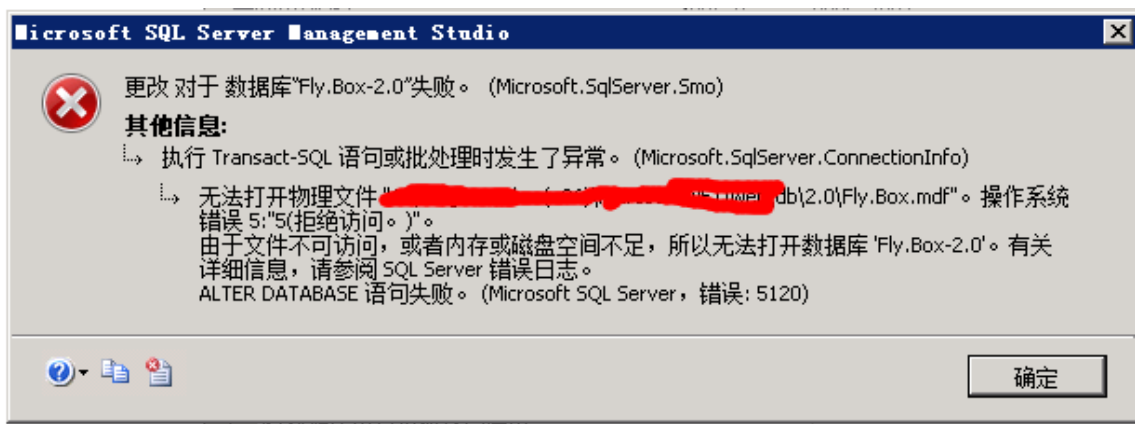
Microsoft SQL Server Management Studio

更改 对于 数据库"Fly.Box-2.0"失败。 (Microsoft.SqlServer.Smo)

其他信息:

执行 Transact-SQL 语句或批处理时发生了异常。 (Microsoft.SqlServer.ConnectionInfo)

无法打开物理文件"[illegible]db\2.0\Fly.Box.mdf"。操作系统错误 5:"5(拒绝访问。)"。
由于文件不可访问，或者内存或磁盘空间不足，所以无法打开数据库 'Fly.Box-2.0'。有关详细信息，请参阅 SQL Server 错误日志。
ALTER DATABASE 语句失败。 (Microsoft SQL Server，错误: 5120)

确定